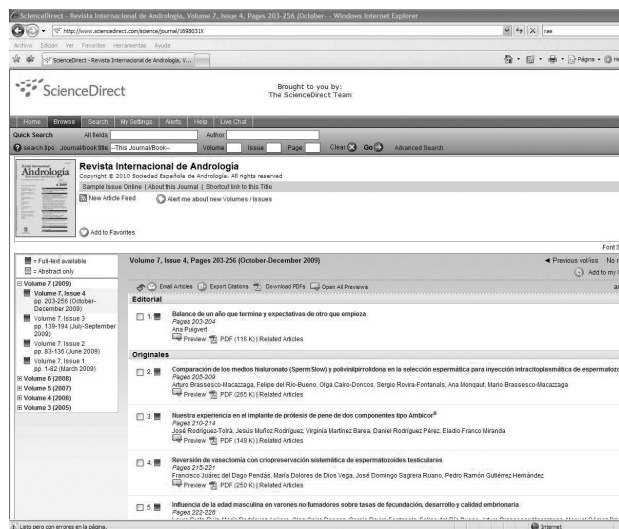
ScienceDirect - Revista Internacional de Andrología, Volume 7, Issue 4, Pages 203-256 (October- - Windows Internet Explorer

http://www.sciencedirect.com/science/journal/1698031X

rae

Archivo Edición Ver Favoritos Herramientas Ayuda

ScienceDirect - Revista Internacional de Andrología, V...

Página

ScienceDirect

Brought to you by:
The ScienceDirect Team

Home Browse Search My Settings Alerts Help Live Chat

Quick Search All fields Author

Search tips Journal/book title --This Journal/Book-- Volume Issue Page Clear Go Advanced Search

Andrología

Revista Internacional de Andrología
Copyright © 2010 Sociedad Española de Andrología. All rights reserved

Sample Issue Online | About this Journal | Shortcut link to this Title

New Article Feed   Alert me about new Volumes / Issues

Add to Favorites

Font S

= Full-text available
= Abstract only

Volume 7 (2009)
Volume 7, Issue 4 pp. 203-256 (October-December 2009)
Volume 7, Issue 3 pp. 139-194 (July-September 2009)
Volume 7, Issue 2 pp. 83-136 (June 2009)
Volume 7, Issue 1 pp. 1-82 (March 2009)
Volume 6 (2008)
Volume 5 (2007)
Volume 4 (2006)
Volume 3 (2005)

Volume 7, Issue 4, Pages 203-256 (October-December 2009)

Previous vol/iss No

Add to my

Email Articles Export Citations Download PDFs Open All Previews

Editorial

1. Balance de un año que termina y expectativas de otro que empieza
Pages 203-204
Ana Puigvert
Preview PDF (116 K) | Related Articles

Originales

2. Comparación de los medios hialuronato (SpermSlow) y polivinilpirrolidona en la selección espermática para inyección intracitoplasmática de espermatozo
Pages 205-209
Arturo Brassesco-Macazzaga, Felipe del Río-Bueno, Olga Cairo-Doncos, Sergio Rovira-Fontanals, Ana Monqaut, Mario Brassesco-Macazzaga
Preview PDF (265 K) | Related Articles

3. Nuestra experiencia en el implante de prótesis de pene de dos componentes tipo Ambicor®
Pages 210-214
José Rodríguez-Tolrà, Jesús Muñoz Rodríguez, Virginia Martínez Barea, Daniel Rodríguez Pérez, Eladio Franco Miranda
Preview PDF (149 K) | Related Articles

4. Reversión de vasectomía con criopreservación sistemática de espermatozoides testiculares
Pages 215-221
Francisco Juárez del Dago Pendás, María Dolores de Dios Vega, José Domingo Sagrera Ruano, Pedro Ramón Gutiérrez Hernández
Preview PDF (250 K) | Related Articles

5. Influencia de la edad masculina en varones no fumadores sobre tasas de fecundación, desarrollo y calidad embrionaria
Pages 222-226
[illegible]

Listo pero con errores en la página.

Internet